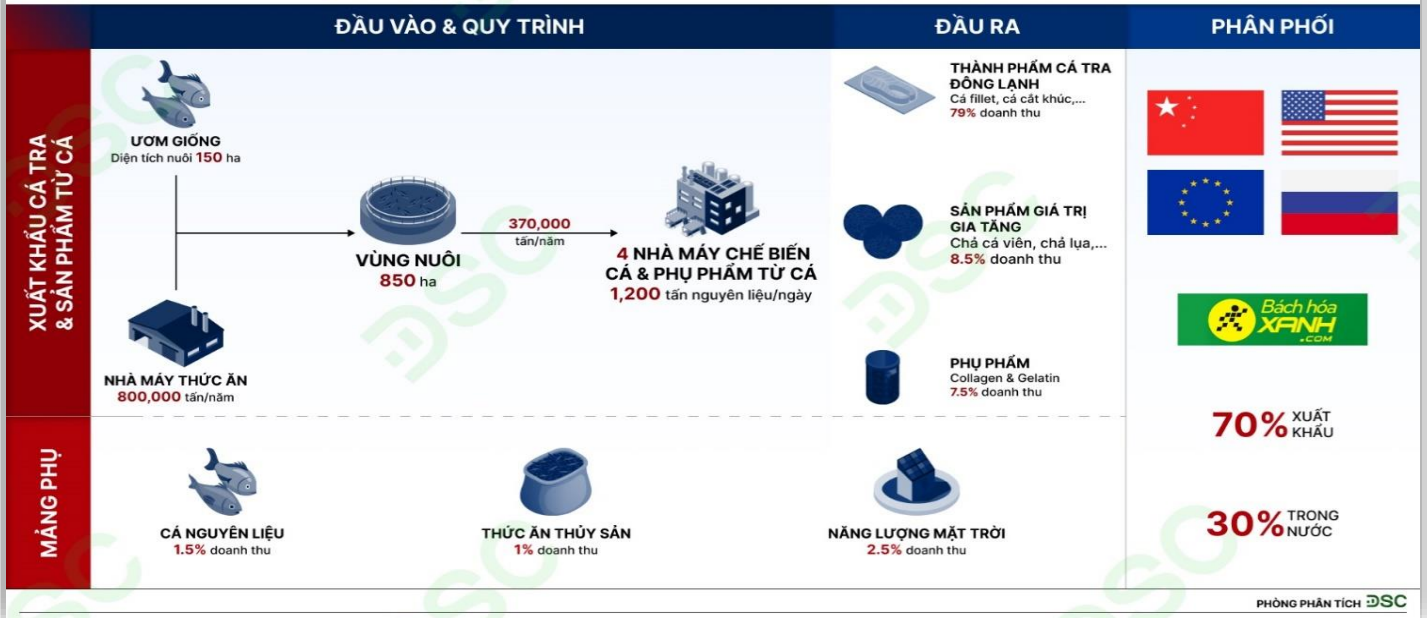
ĐẦU VÀO & QUY TRÌNH

ĐẦU RA

PHÂN PHỐI

XUẤT KHẨU CÁ TRA & SẢN PHẨM TỪ CÁ

ƯƠM GIỐNG
Diện tích nuôi 150 ha

VÙNG NUÔI
850 ha

370,000
tấn/năm

4 NHÀ MÁY CHẾ BIẾN CÁ & PHỤ PHẨM TỪ CÁ
1,200 tấn nguyên liệu/ngày

NHÀ MÁY THỨC ĂN
800,000 tấn/năm

THÀNH PHẨM CÁ TRA ĐÔNG LẠNH
Cá fillet, cá cắt khúc,...
79% doanh thu

SẢN PHẨM GIÁ TRỊ GIA TĂNG
Chả cá viên, chả lụa,...
8.5% doanh thu

PHỤ PHẨM
Collagen & Gelatin
7.5% doanh thu

Bách hóa XANH .com

70% XUẤT KHẨU

30% TRONG NƯỚC

MẢNG PHỤ

CÁ NGUYÊN LIỆU
1.5% doanh thu

THỨC ĂN THỦY SẢN
1% doanh thu

NĂNG LƯỢNG MẶT TRỜI
2.5% doanh thu

PHÒNG PHÂN TÍCH DSC